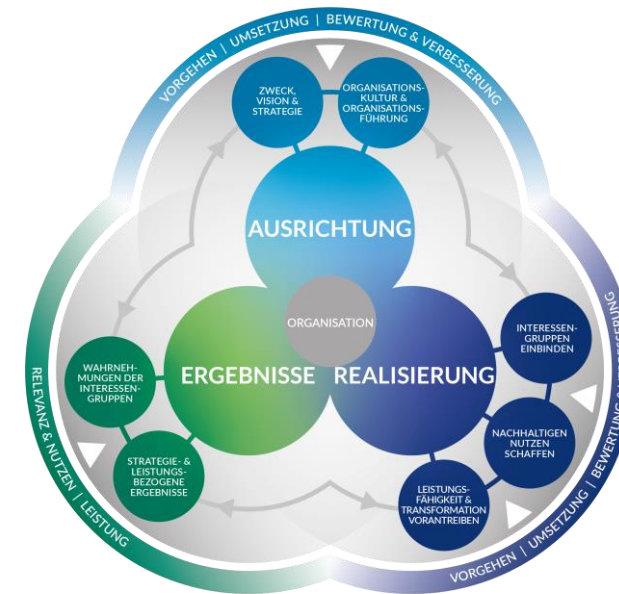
VORGEHEN | UMSETZUNG | BEWERTUNG & VERBESSERUNG

ZWECK, VISION & STRATEGIE

ORGANISATIONS-KULTUR & ORGANISATIONS-FÜHRUNG

AUSRICHTUNG

ORGANISATION

ERGEBNISSE

REALISIERUNG

WAHRNEH-MUNGEN DER INTERESSEN-GRUPPEN

STRATEGIE- & LEISTUNGS-BEZOGENE ERGEBNISSE

INTERESSEN-GRUPPEN EINBINDEN

NACHHALTIGEN NUTZEN SCHAFFEN

LEISTUNGS-FÄHIGKEIT & TRANSFORMATION VORANTREIBEN

RELEVANZ & NUTZEN | LEISTUNG

VORGEHEN | UMSETZUNG | BEWERTUNG & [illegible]